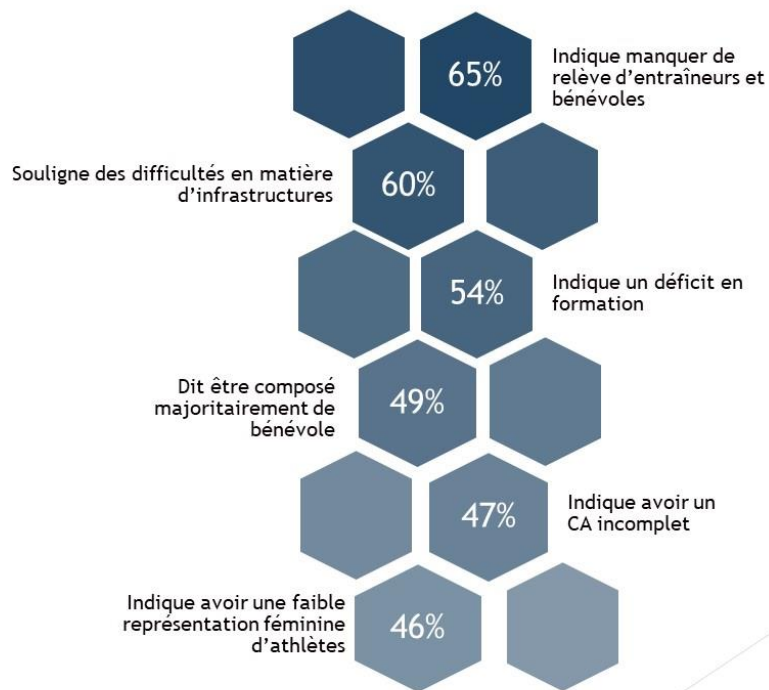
65%

Indique manquer de relève d'entraîneurs et bénévoles

Souligne des difficultés en matière d'infrastructures

60%

54%

Indique un déficit en formation

Dit être composé majoritairement de bénévole

49%

47%

Indique avoir un CA incomplet

Indique avoir une faible représentation féminine d'athlètes

46%